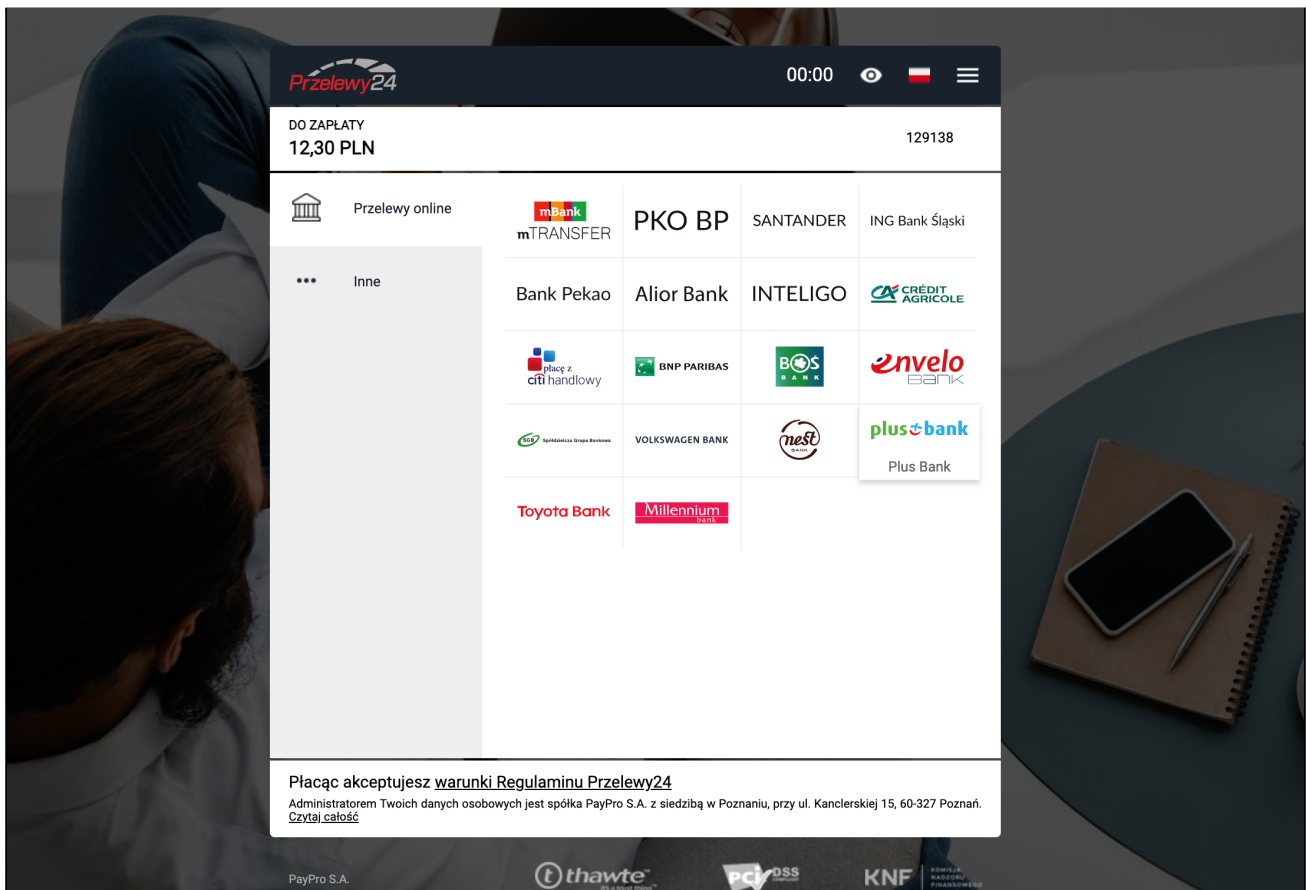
Przelewy24

00:00

DO ZAPŁATY
12,30 PLN

129138

Przelewy online

Inne

| | | | |
|---|---|---|---|
| mBank mTRANSFER | PKO BP | SANTANDER | ING Bank Śląski |
| Bank Pekao | Alior Bank | INTELIGO | CRÉDIT AGRICOLE |
| płacę z citi handlowy | BNP PARIBAS | BOŚ BANK | envelo Bank |
| SGB Spółdzielcza Grupa Bankowa | VOLKSWAGEN BANK | nest BANK | plus bank Plus Bank |
| Toyota Bank | Millennium bank | | |

Płacąc akceptujesz warunki Regulaminu Przelewy24

Administratorem Twoich danych osobowych jest spółka PayPro S.A. z siedzibą w Poznaniu, przy ul. Kanclerskiej 15, 60-327 Poznań. Czytaj całość

PayPro S.A.

thawte

PCI DSS

KNF